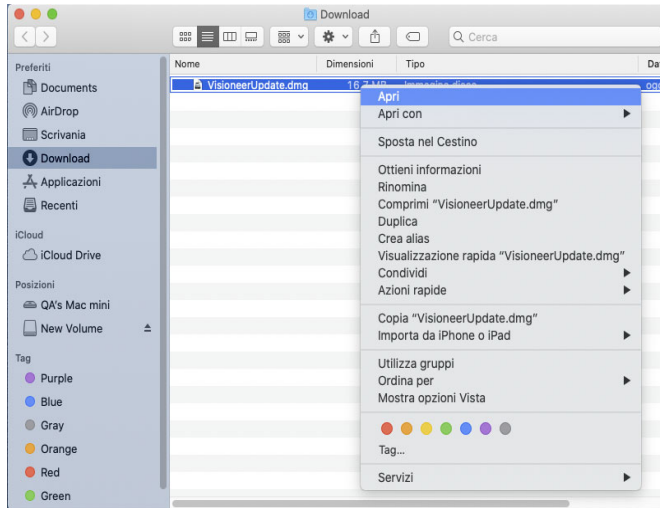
Download

Cerca

Preferiti
Documents
AirDrop
Scrivania
Download
Applicazioni
Recenti

iCloud
iCloud Drive

Posizioni
QA's Mac mini
New Volume

Tag
Purple
Blue
Gray
Orange
Red
Green

| Nome | Dimensioni | Tipo | Da |
|---|---|---|---|
| VisioneerUpdate.dmg | 16,7 MB | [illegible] | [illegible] |

Apri
Apri con
Sposta nel Cestino
Ottieni informazioni
Rinomina
Comprimi "VisioneerUpdate.dmg"
Duplica
Crea alias
Visualizzazione rapida "VisioneerUpdate.dmg"
Condividi
Azioni rapide
Copia "VisioneerUpdate.dmg"
Importa da iPhone o iPad
Utilizza gruppi
Ordina per
Mostra opzioni Vista
Tag...
Servizi